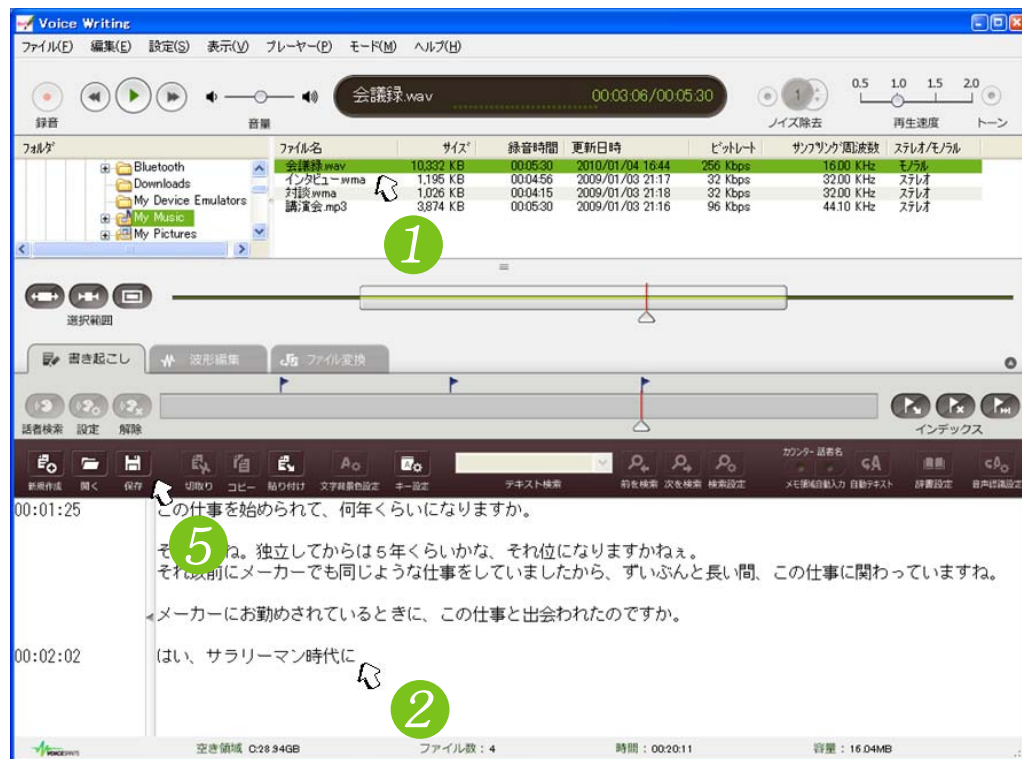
Voice Writing

ファイル(F) 編集(E) 設定(S) 表示(V) プレーヤー(P) モード(M) ヘルプ(H)

録音 音量 会議録.wav 00:03:06/00:05:30 ノイズ除去 0.5 1.0 1.5 2.0 再生速度 トーン

フォルダ

Bluetooth
Downloads
My Device Emulators
My Music
My Pictures

| ファイル名 | サイズ | 録音時間 | 更新日時 | ビットレート | サンプリング周波数 | ステレオ/モノラル |
|---|---|---|---|---|---|---|
| 会議録.wav | 10,332 KB | 00:05:30 | 2010/01/04 16:44 | 256 Kbps | 16.00 KHz | モノラル |
| インタビュー.wma | 1,195 KB | 00:04:56 | 2009/01/03 21:17 | 32 Kbps | 32.00 KHz | ステレオ |
| 対談.wma | 1,026 KB | 00:04:15 | 2009/01/03 21:18 | 32 Kbps | 32.00 KHz | ステレオ |
| 講演会.mp3 | 3,874 KB | 00:05:30 | 2009/01/03 21:16 | 96 Kbps | 44.10 KHz | ステレオ |

1

選択範囲

書き起こし 波形編集 ファイル変換

話者検索 設定 解除 インデックス

新規作成 開く 保存 切取り コピー 貼り付け 文字背景色設定 キー設定 テキスト検索 前を検索 次を検索 検索設定 カウンター 話者名 メモ領域自動入力 自動テキスト 辞書設定 音声認識設定

00:01:25 この仕事を始められて、何年くらいになりますか。

そ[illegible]ね。独立してからは5年くらいかな、それ位になりますかねぇ。
それ以前にメーカーでも同じような仕事をしていましたから、ずいぶんと長い間、この仕事に関わっていますね。

メーカーにお勤めされているときに、この仕事と出会われたのですか。

00:02:02 はい、サラリーマン時代に

5

2

空き領域 C:28.34GB ファイル数：4 時間：00:20:11 容量：16.04MB